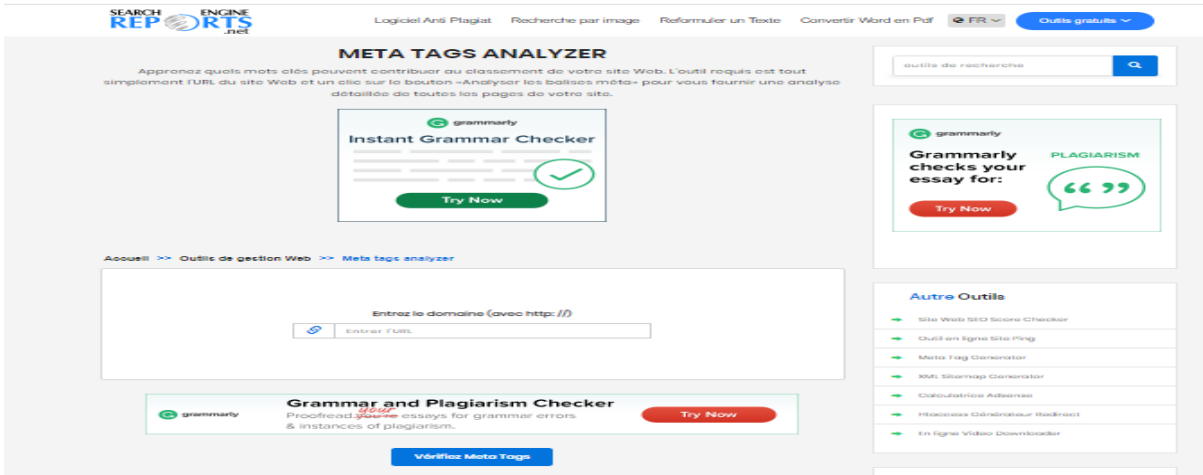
SEARCH ENGINE REPORTS .net

Logiciel Anti Plagiat   Recherche par image   Reformuler un Texte   Convertir Word en Pdf   FR   Outils gratuits

META TAGS ANALYZER

Apprenez quels mots clés peuvent contribuer au classement de votre site Web. L'outil requis est tout simplement l'URL du site Web et un clic sur le bouton «Analyser les balises méta» pour vous fournir une analyse détaillée de toutes les pages de votre site.

grammarly
Instant Grammar Checker
Try Now

Accueil >> Outils de gestion Web >> Meta tags analyzer

Entrez le domaine (avec http: //)

Entrer l'URL

grammarly
Grammar and Plagiarism Checker
Proofread your essays for grammar errors & instances of plagiarism.
Try Now

Vérifiez Meta Tags

outils de recherche

grammarly
Grammarly checks your essay for:
PLAGIARISM
Try Now

Autre Outils

Site Web SEO Score Checker
Outil en ligne Site Ping
Meta Tag Generator
XML Sitemap Generator
Calculatrice Adsense
Htaccess Générateur Redirect
En ligne Video Downloader